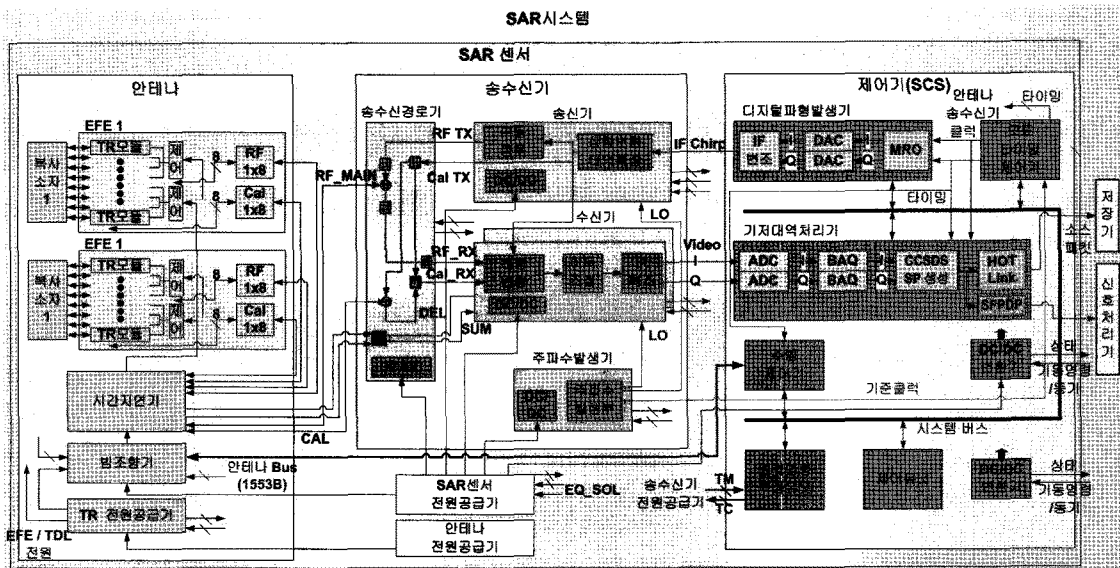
SAR시스템

SAR 센서

안테나

EFE 1

복사소자 1

TR모듈

제어

TR모듈

8

RF 1x8

Cal 1x8

EFE 1

복사소자 1

TR모듈

제어

TR모듈

8

RF 1x8

Cal 1x8

시간지연기

빔조향기

TR 전원공급기

EFE / TDL 전원

안테나 Bus (1553B)

CAL

RF_MAIN

송수신기

송수신경로기

RF TX

Cal TX

송신기

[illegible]

IF Chirp

LO

수신기

RF_RX

Cal_RX

DEL

SUM

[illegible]

Video I

Q

LO

주파수발생기

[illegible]

SAR센서 전원공급기

안테나 전원공급기

EQ_SOL

송수신기 전원공급기

제어기(SCS)

디지털파형발생기

IF 변조

I

Q

DAC

DAC

I

Q

MRO

안테나 송수신기 클럭

타이밍

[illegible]

타이밍

기저대역처리기

ADC

ADC

I

Q

BAQ

BAQ

I

Q

CCSDS SP 생성

HOT Link

SPPDP

소스 패킷

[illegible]

DC/DC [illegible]

상태 기동명령 /동기

기준클럭

시스템 버스

TM

TC

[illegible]

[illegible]

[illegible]

상태 기동명령 /동기

저장기

신호처리기